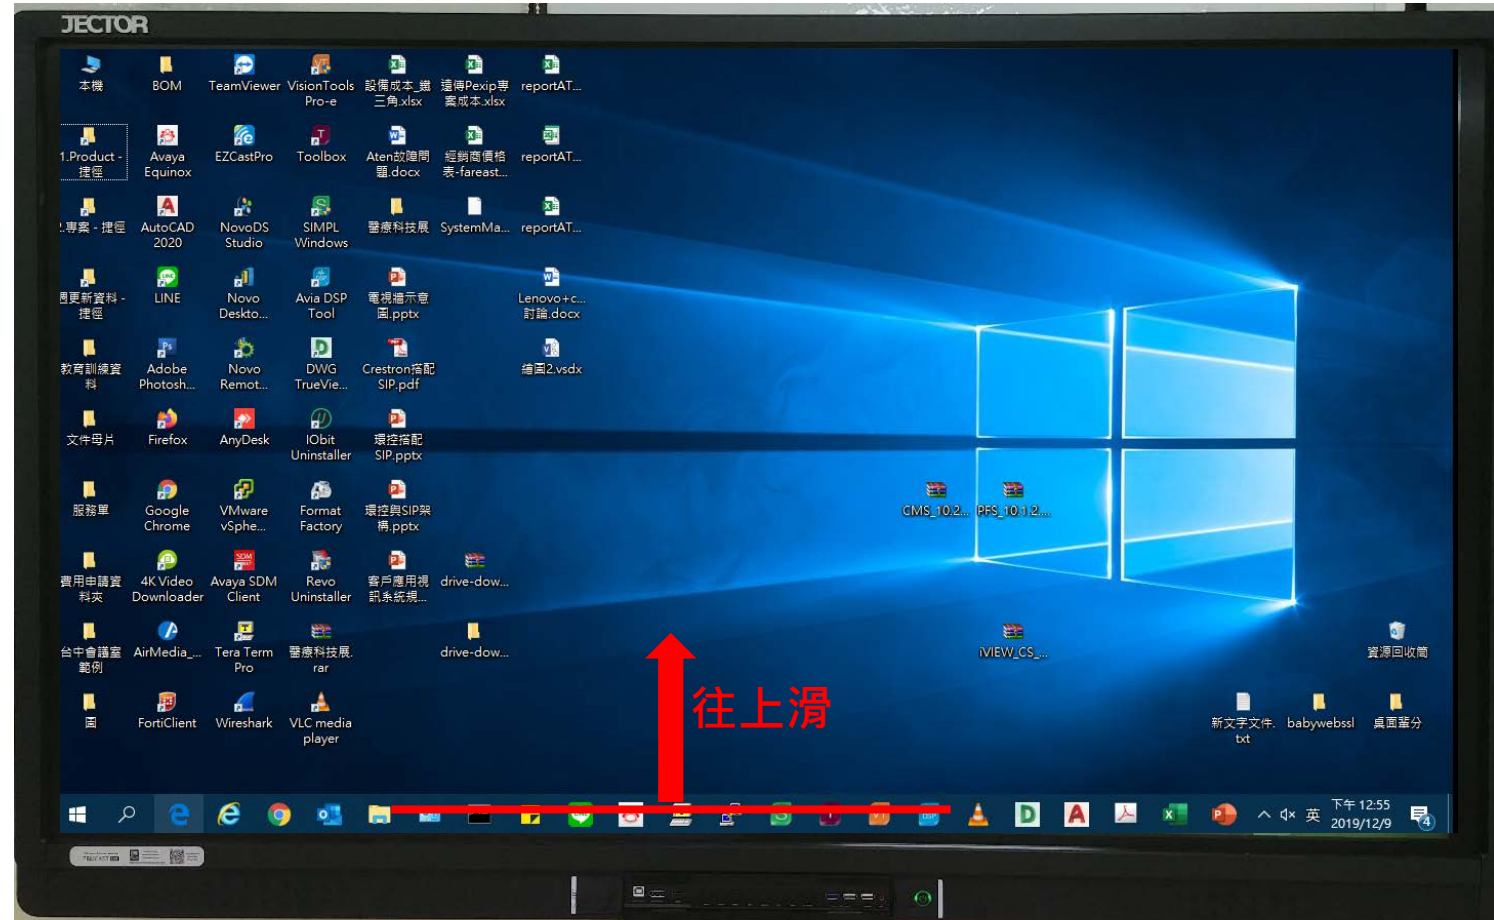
JECTOR

本機
BOM
TeamViewer
VisionTools Pro-e
設備成本_鐵三角.xlsx
這得Pexip專案成本.xlsx
reportAT...

1.Product - 捷徑
Avaya Equinox
EZCastPro
Toolbox
Aten故障問題.docx
經銷商價格表-fareast...
reportAT...

2.專案 - 捷徑
AutoCAD 2020
NovoDS Studio
SIMPL Windows
醫療科技展
SystemMa...
reportAT...

更新資料 - 捷徑
LINE
Novo Deskto...
Avia DSP Tool
電視牆示意圖.pptx
Lenovo+c... 討論.docx

教育訓練資料
Adobe Photosh...
Novo Remot...
DWG TrueVie...
Crestron搭配SIP.pdf
繪圖2.vsdx

文件母片
Firefox
AnyDesk
IObit Uninstaller
環控搭配SIP.pptx

服務單
Google Chrome
VMware vSphe...
Format Factory
環控與SIP架構.pptx
CMS_10.2...
PFS_10.1.2...

費用申請資料夾
4K Video Downloader
Avaya SDM Client
Revo Uninstaller
客戶應用視訊系統規...
drive-dow...

台中會議室範例
AirMedia_...
Tera Term Pro
醫療科技展.rar
drive-dow...
iVIEW_CS_...
資源回收筒

圖
FortiClient
Wireshark
VLC media player
往上滑
新文字文件.txt
babywebssl
桌面蓋分

英
下午 12:55
2019/12/9
4